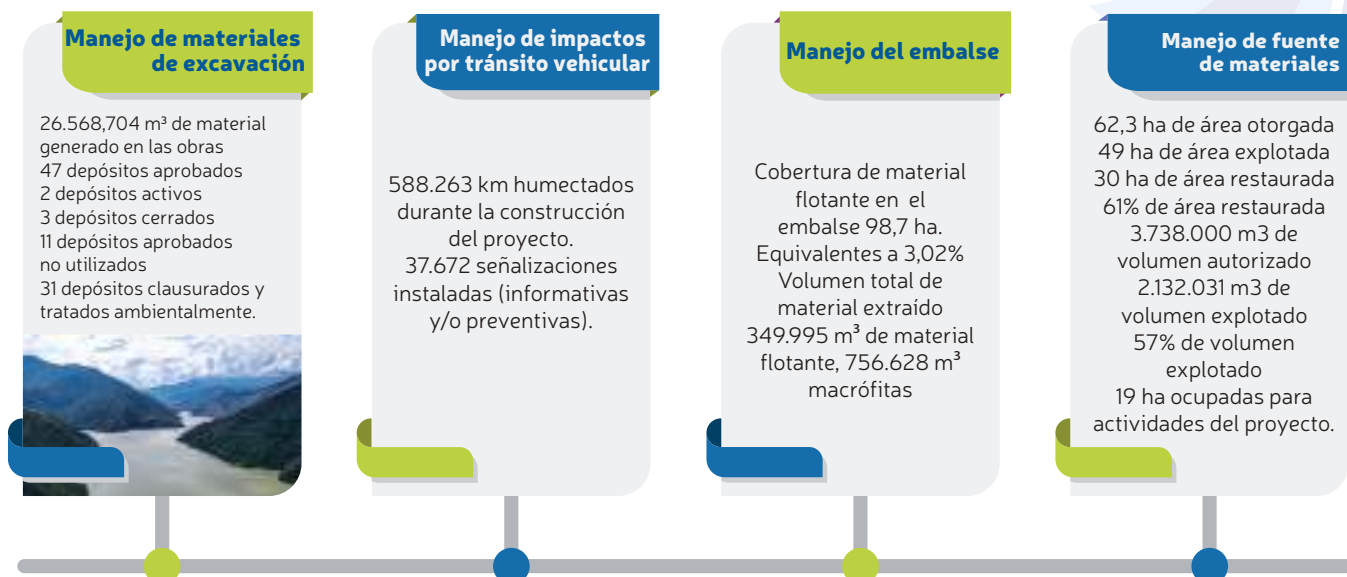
Manejo de materiales de excavación

26.568,704 m³ de material generado en las obras
47 depósitos aprobados
2 depósitos activos
3 depósitos cerrados
11 depósitos aprobados no utilizados
31 depósitos clausurados y tratados ambientalmente.

Manejo de impactos por tránsito vehicular

588.263 km humectados durante la construcción del proyecto.
37.672 señalizaciones instaladas (informativas y/o preventivas).

Manejo del embalse

Cobertura de material flotante en el embalse 98,7 ha. Equivalentes a 3,02%
Volumen total de material extraído 349.995 m³ de material flotante, 756.628 m³ macrófitas

Manejo de fuente de materiales

62,3 ha de área otorgada
49 ha de área explotada
30 ha de área restaurada
61% de área restaurada
3.738.000 m3 de volumen autorizado
2.132.031 m3 de volumen explotado
57% de volumen explotado
19 ha ocupadas para actividades del proyecto.